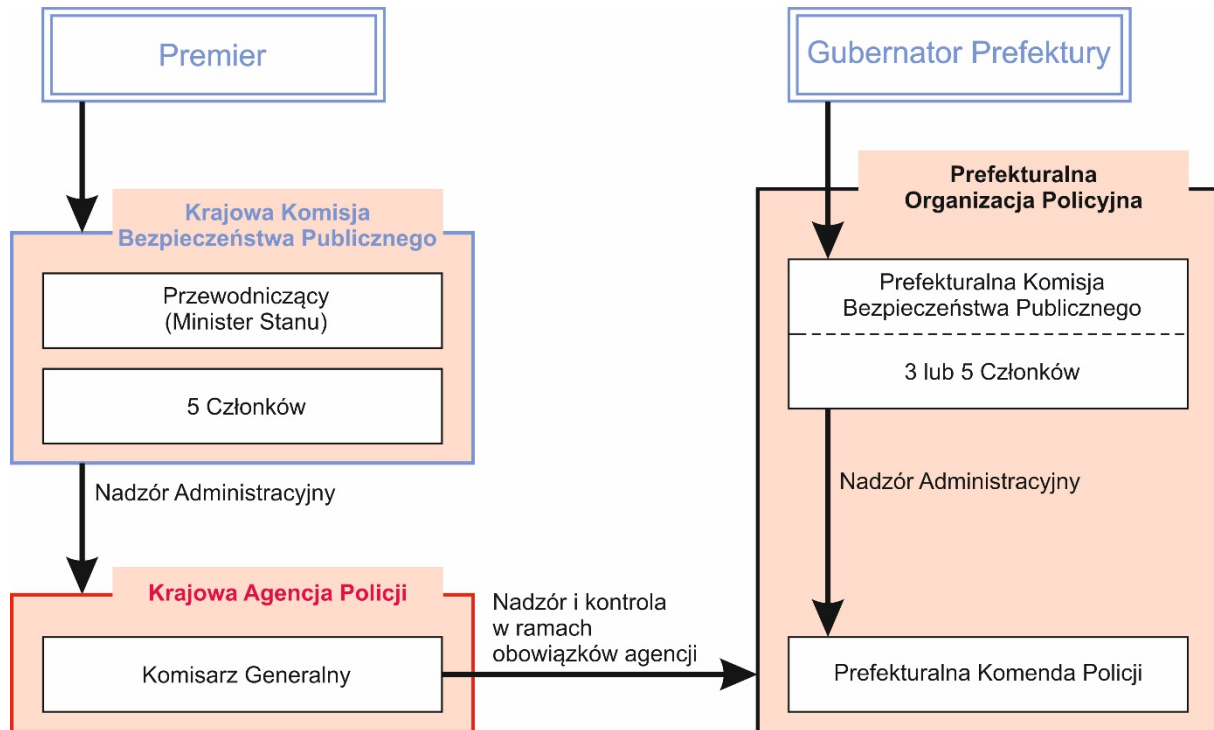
Premier

Gubernator Prefektury

Krajowa Komisja Bezpieczeństwa Publicznego

Przewodniczący (Minister Stanu)

5 Członków

Nadzór Administracyjny

Krajowa Agencja Policji

Komisarz Generalny

Nadzór i kontrola w ramach obowiązków agencji

Prefekturalna Organizacja Policyjna

Prefekturalna Komisja Bezpieczeństwa Publicznego

3 lub 5 Członków

Nadzór Administracyjny

Prefekturalna Komenda Policji